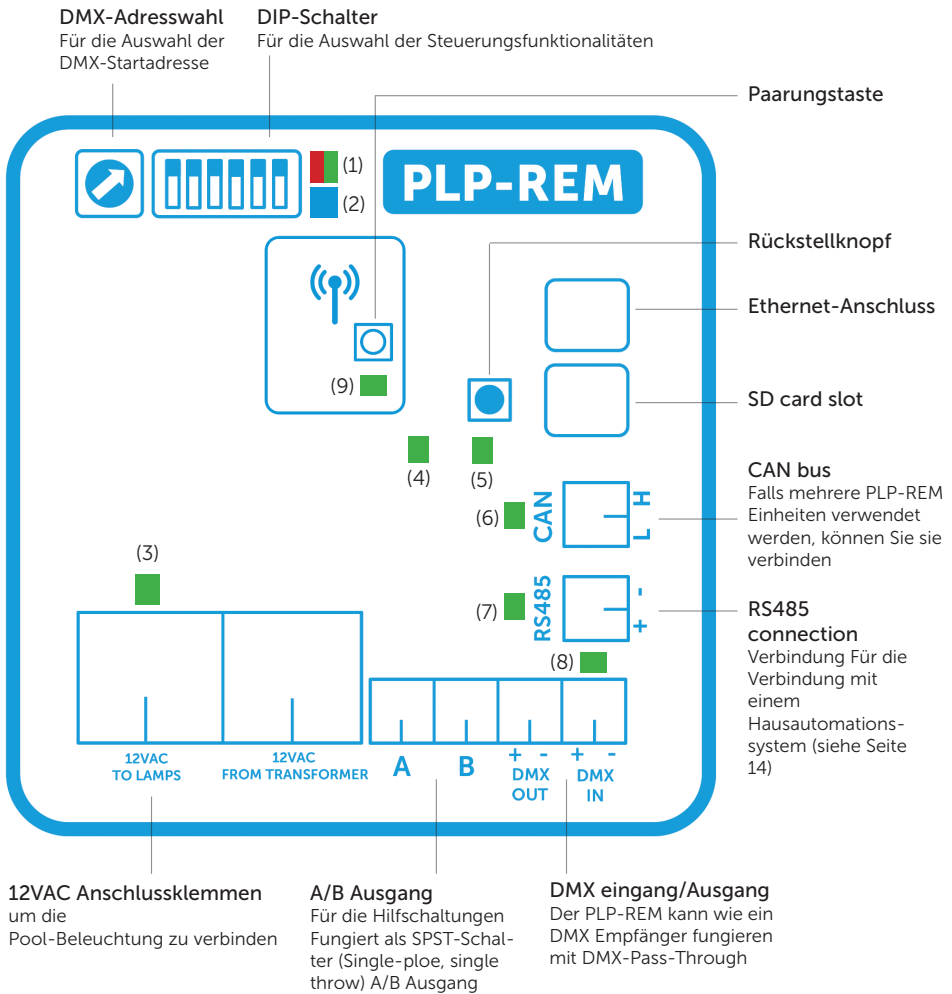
DMX-Adresswahl
Für die Auswahl der DMX-Startadresse

DIP-Schalter
Für die Auswahl der Steuerungsfunktionalitäten

Paarungstaste

(1)
(2)

PLP-REM

Rückstellknopf

Ethernet-Anschluss

(9)

SD card slot

(4)
(5)

CAN bus
Falls mehrere PLP-REM Einheiten verwendet werden, können Sie sie verbinden

(6) CAN H L

(3)

(7) RS485 - +

RS485 connection
Verbindung Für die Verbindung mit einem Hausautomationssystem (siehe Seite 14)

(8)

12VAC TO LAMPS
12VAC FROM TRANSFORMER
A
B
+ - DMX OUT
+ - DMX IN

12VAC Anschlussklemmen
um die Pool-Beleuchtung zu verbinden

A/B Ausgang
Für die Hilfschaltungen Fungiert als SPST-Schalter (Single-ploe, single throw) A/B Ausgang

DMX eingang/Ausgang
Der PLP-REM kann wie ein DMX Empfänger fungieren mit DMX-Pass-Through